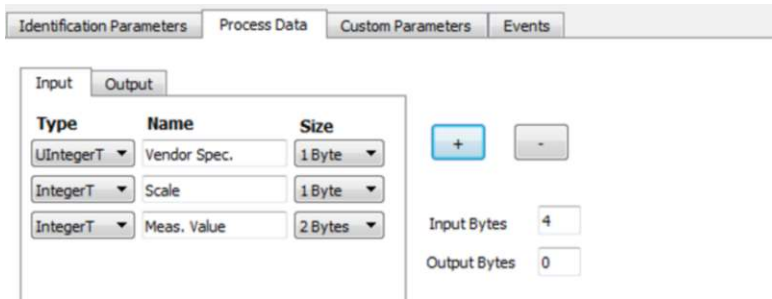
Identification Parameters | Process Data | Custom Parameters | Events

Input | Output

| Type | Name | Size |
|---|---|---|
| UIntegerT | Vendor Spec. | 1 Byte |
| IntegerT | Scale | 1 Byte |
| IntegerT | Meas. Value | 2 Bytes |

+ -

Input Bytes 4

Output Bytes 0